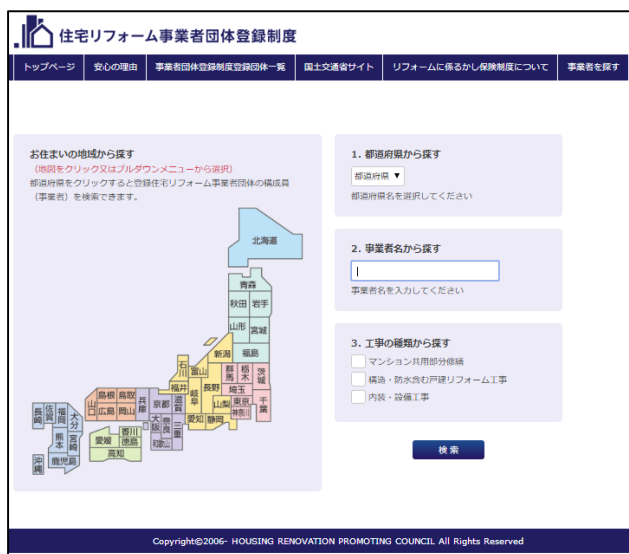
住宅リフォーム事業者団体登録制度

トップページ　安心の理由　事業者団体登録制度登録団体一覧　国土交通省サイト　リフォームに係るかし保険制度について　事業者を探す

お住まいの地域から探す
（地図をクリック又はプルダウンメニューから選択）
都道府県をクリックすると登録住宅リフォーム事業者団体の構成員（事業者）を検索できます。

北海道
青森
秋田　岩手
山形　宮城
新潟　福島
石川　富山
群馬　栃木　茨城
福井　長野　埼玉
岐阜　山梨　東京
島根　鳥取　兵庫　京都　滋賀　愛知　静岡　神奈川　千葉
山口　広島　岡山　大阪　奈良　三重
佐賀　福岡　香川　和歌山
長崎　大分　愛媛　徳島
熊本　宮崎　高知
鹿児島
沖縄

1. 都道府県から探す
都道府県 ▼
都道府県名を選択してください

2. 事業者名から探す
事業者名を入力してください

3. 工事の種類から探す
マンション共用部分修繕
構造・防水含む戸建リフォーム工事
内装・設備工事

検索

Copyright©2006- HOUSING RENOVATION PROMOTING COUNCIL All Rights Reserved